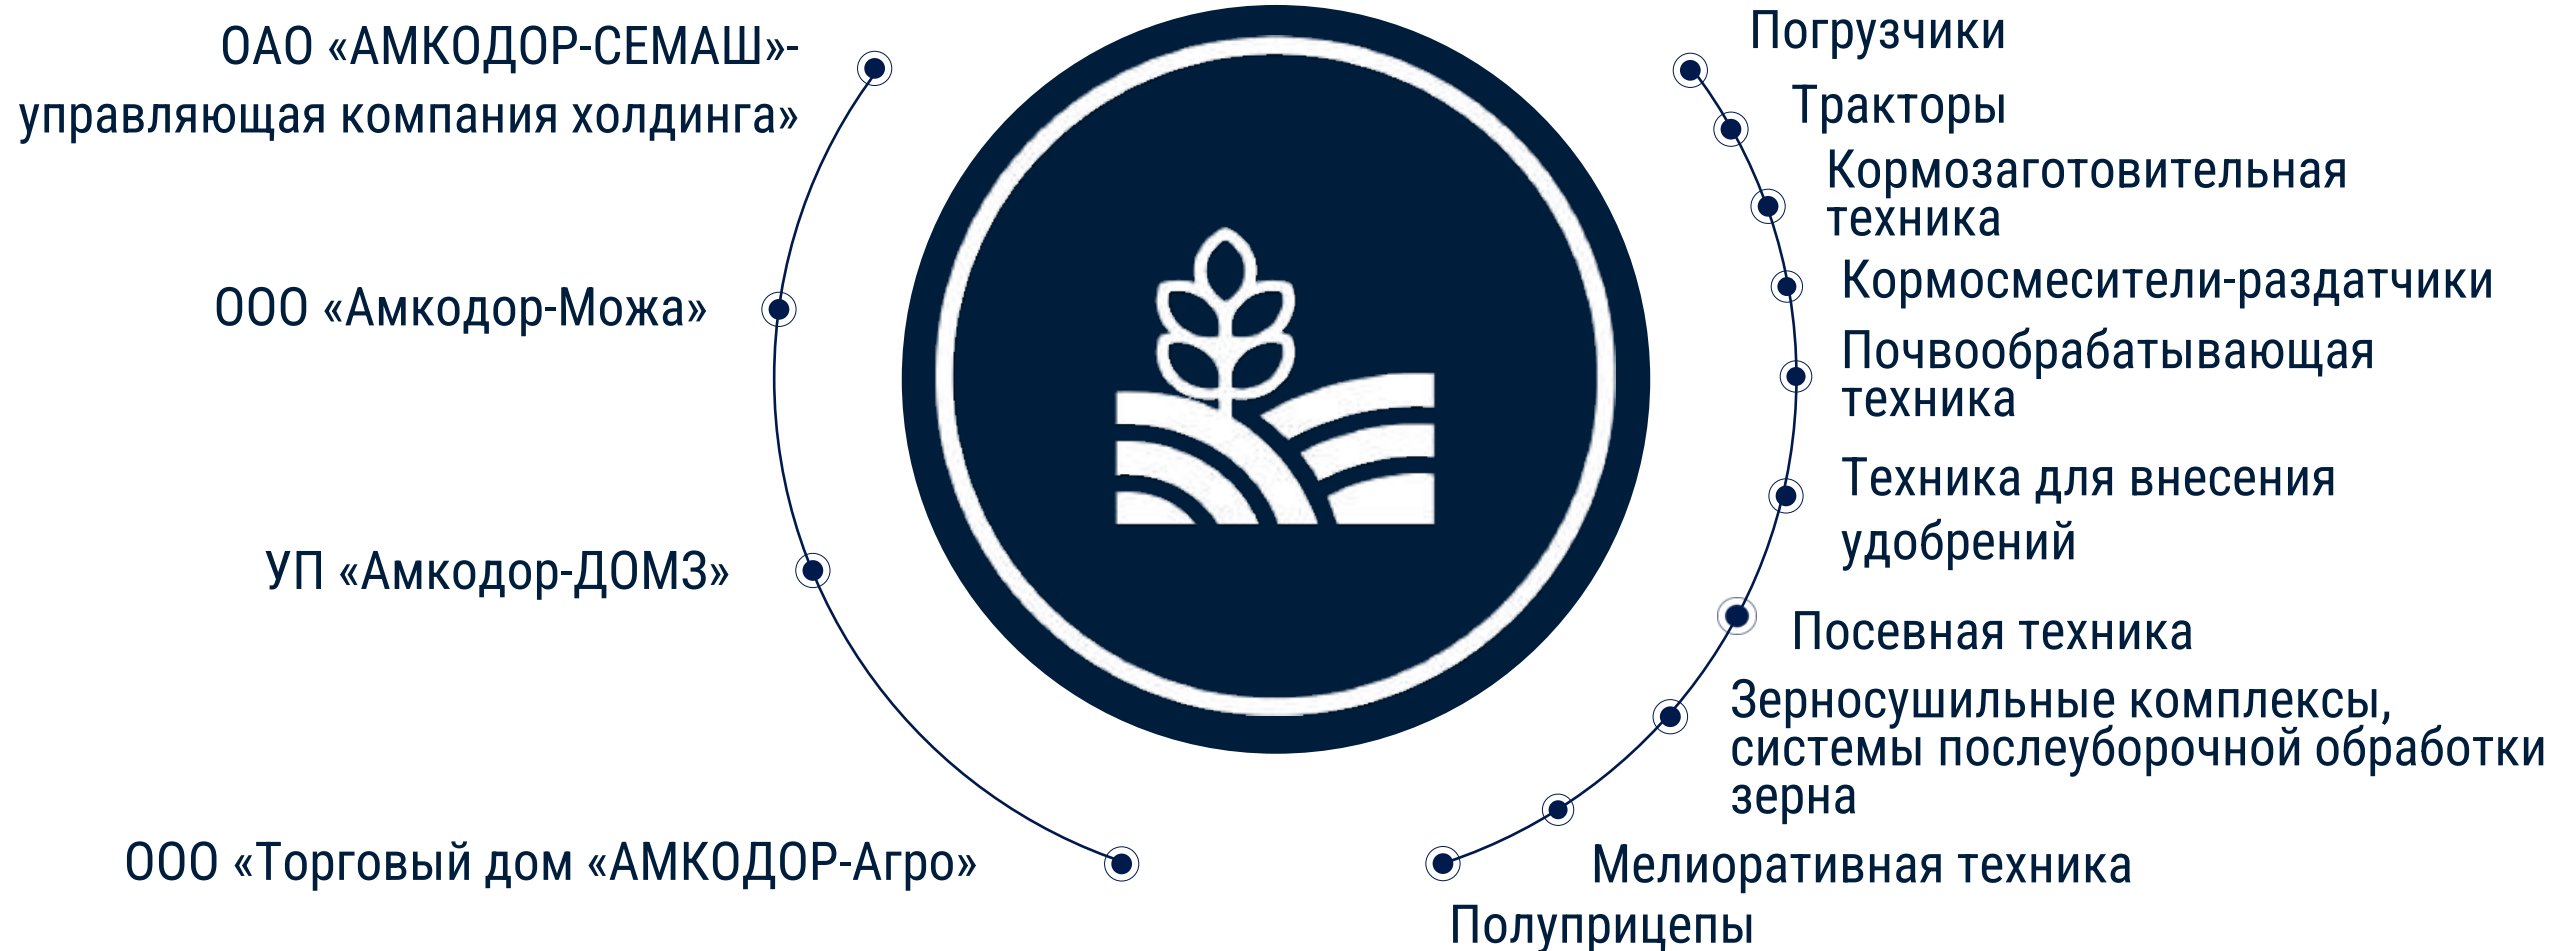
ОАО «АМКОДОР-СЕМАШ»-управляющая компания холдинга»

ООО «Амкодор-Можа»

УП «Амкодор-ДОМЗ»

ООО «Торговый дом «АМКОДОР-Агро»

Погрузчики

Тракторы

Кормозаготовительная техника

Кормосмесители-раздатчики

Почвообрабатывающая техника

Техника для внесения удобрений

Посевная техника

Зерносушильные комплексы, системы послеуборочной обработки зерна

Мелиоративная техника

Полуприцепы